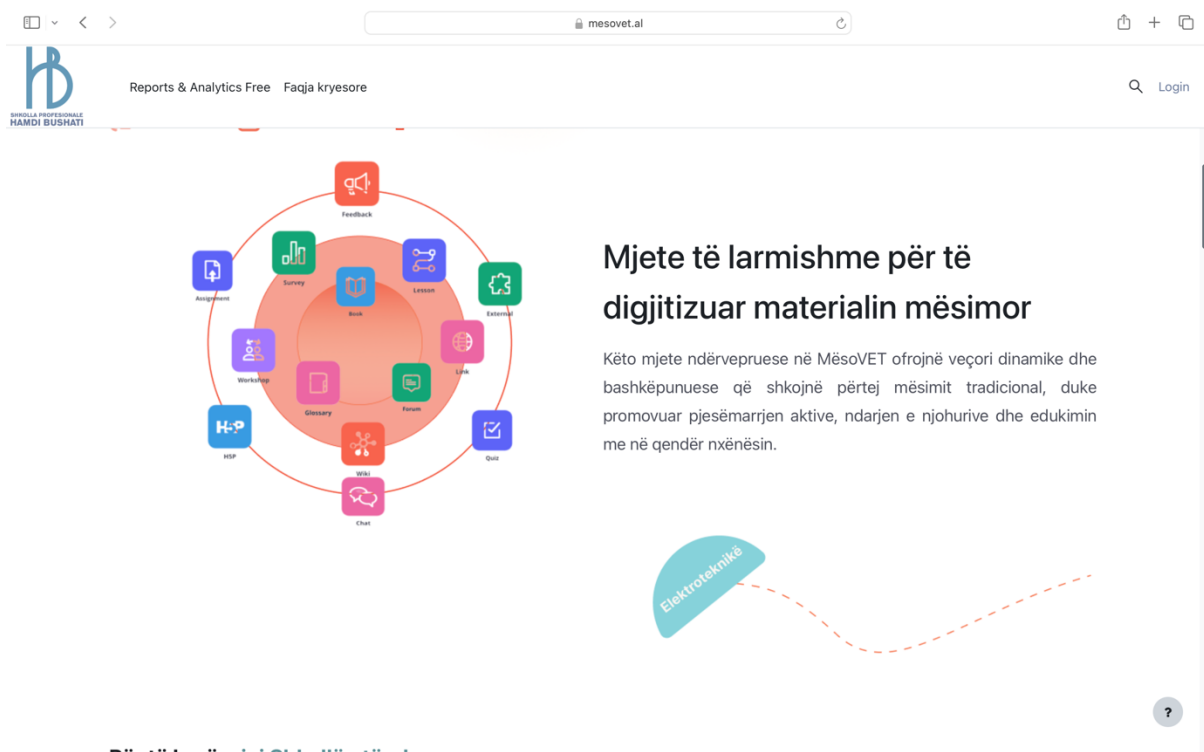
mesovet.al

SHKOLLA PROFESIONALE HAMDI BUSHATI

Reports & Analytics Free Faqja kryesore

Login

Feedback

Assignment

Survey

Lesson

External

Book

Workshop

Link

Glossary

Forum

HSP

Quiz

Wiki

Chat

Mjete të larmishme për të digjitizuar materialin mësimor

Këto mjete ndërvepruese në MësoVET ofrojnë veçori dinamike dhe bashkëpunuese që shkojnë përtej mësimit tradicional, duke promovuar pjesëmarrjen aktive, ndarjen e njohurive dhe edukimin me në qendër nxënësin.

Elektroteknikë

?

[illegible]